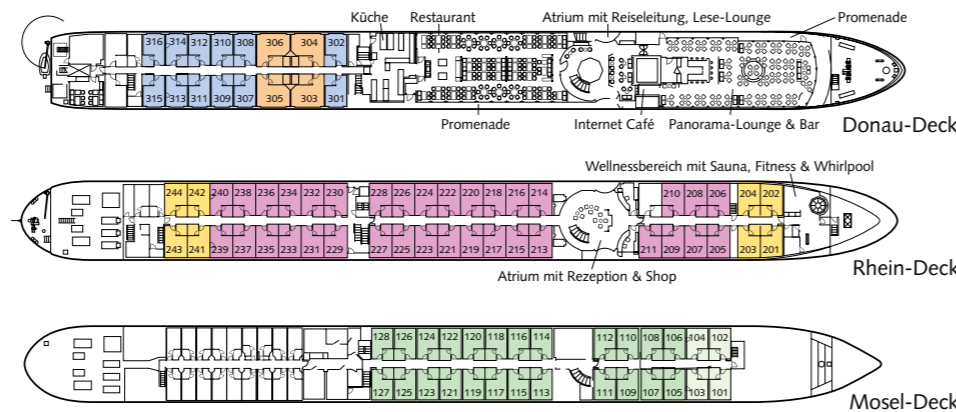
Küche
Restaurant
Atrium mit Reiseleitung, Lese-Lounge
Promenade

316 314 312 310 308 306 304 302
315 313 311 309 307 305 303 301

Promenade
Internet Café
Panorama-Lounge & Bar
Donau-Deck

Wellnessbereich mit Sauna, Fitness & Whirlpool

244 242 240 238 236 234 232 230 228 226 224 222 220 218 216 214 210 208 206 204 202
243 241 239 237 235 233 231 229 227 225 223 221 219 217 215 213 211 209 207 205 203 201

Atrium mit Rezeption & Shop
Rhein-Deck

128 126 124 122 120 118 116 114 112 110 108 106 104 102
127 125 123 121 119 117 115 113 111 109 107 105 103 101

Mosel-Deck